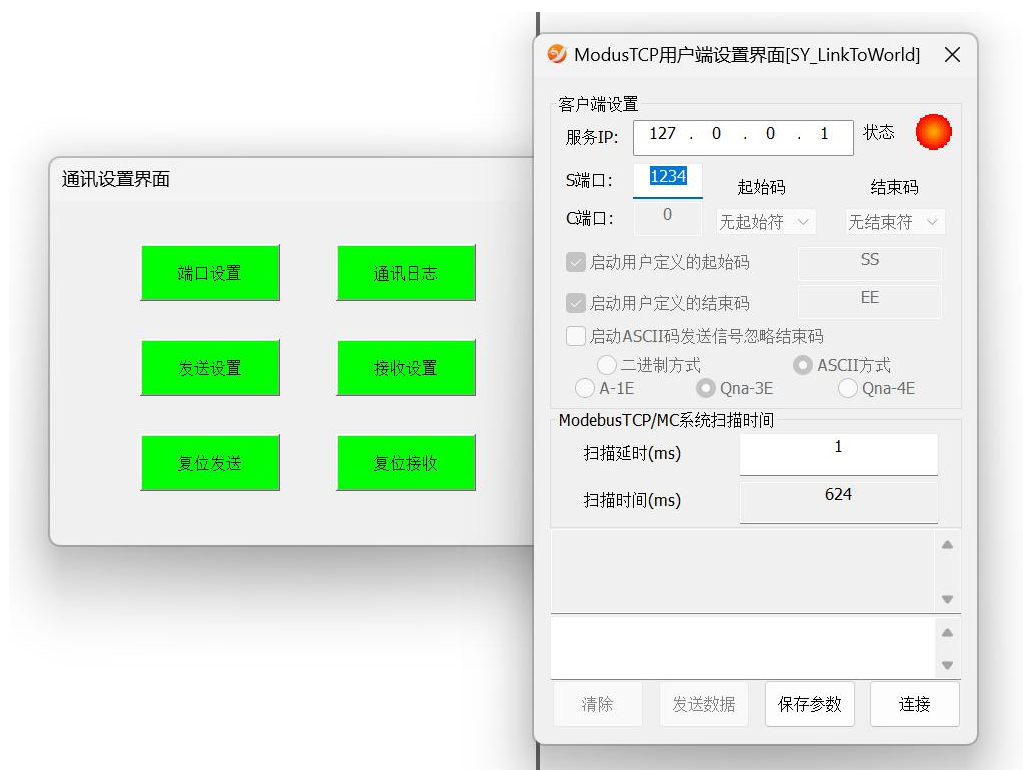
通讯设置界面

端口设置
通讯日志
发送设置
接收设置
复位发送
复位接收

ModusTCP用户端设置界面[SY_LinkToWorld]

客户端设置
服务IP: 127 . 0 . 0 . 1 状态
S端口: 1234 起始码 结束码
C端口: 0 无起始符 无结束符
启动用户定义的起始码 SS
启动用户定义的结束码 EE
启动ASCII码发送信号忽略结束码
二进制方式 ASCII方式
A-1E Qna-3E Qna-4E
ModebusTCP/MC系统扫描时间
扫描延时(ms) 1
扫描时间(ms) 624

清除 发送数据 保存参数 连接